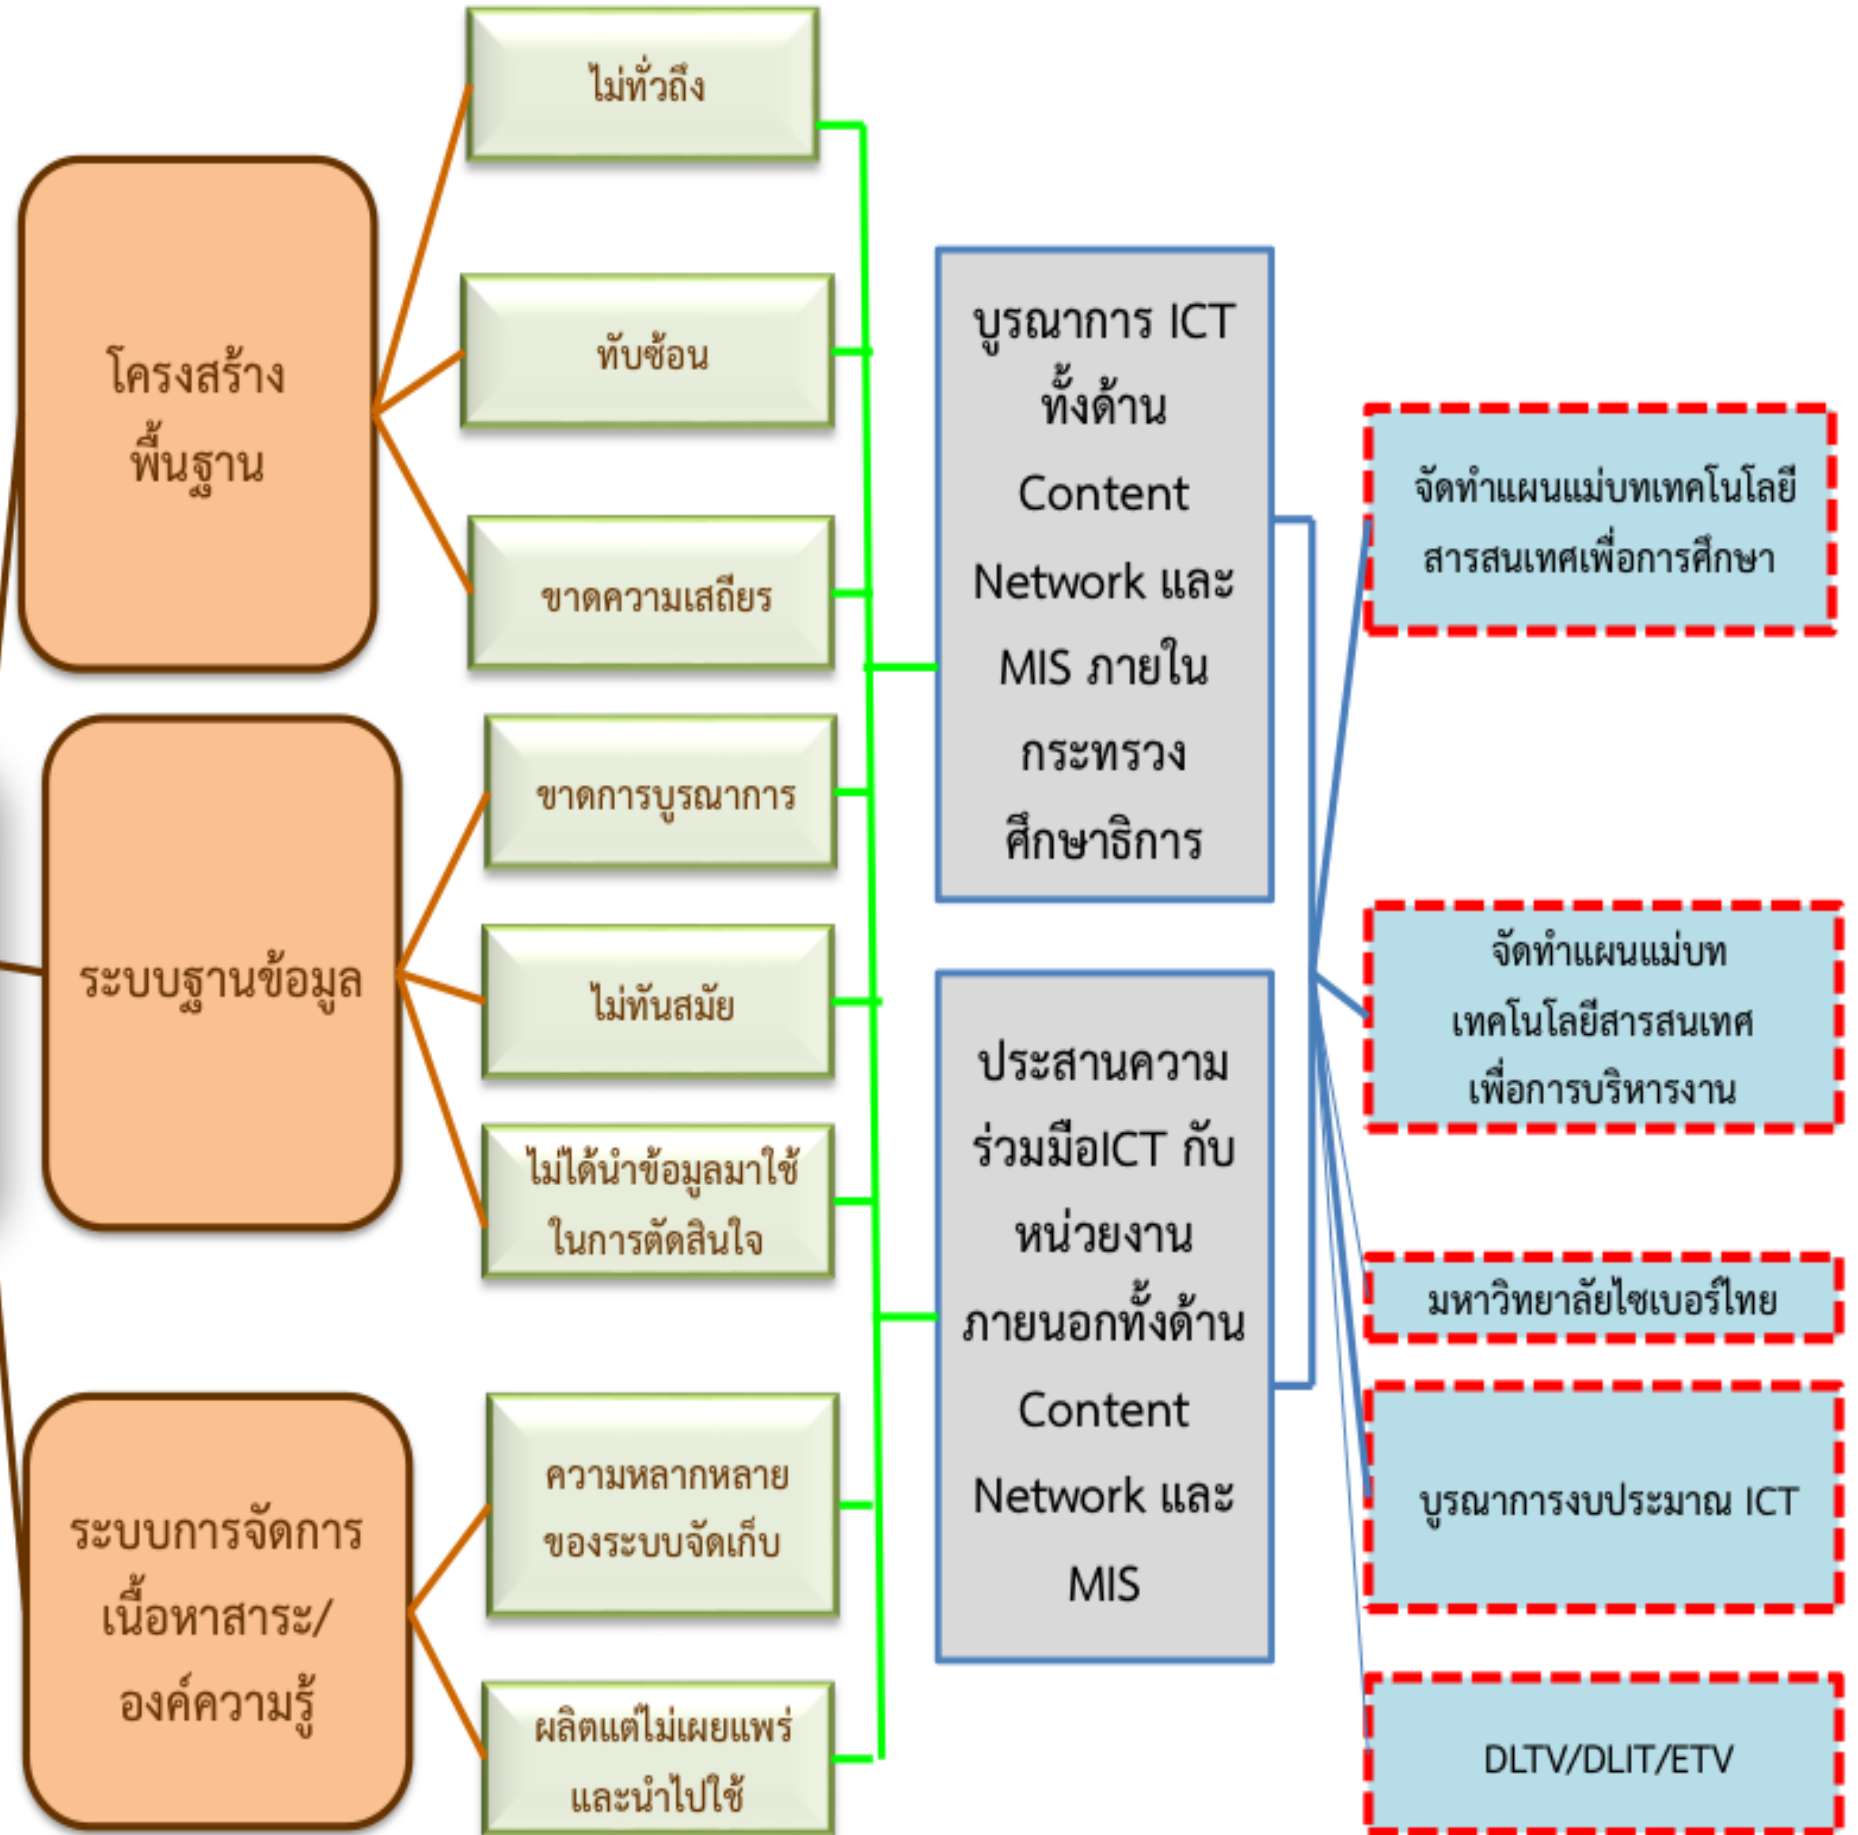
โครงสร้างพื้นฐาน

ไม่ทั่วถึง

ทับซ้อน

ขาดความเสถียร

ระบบฐานข้อมูล

ขาดการบูรณาการ

ไม่ทันสมัย

ไม่ได้นำข้อมูลมาใช้ในการตัดสินใจ

ระบบการจัดการเนื้อหาสาระ/องค์ความรู้

ความหลากหลายของระบบจัดเก็บ

ผลิตแต่ไม่เผยแพร่และนำไปใช้

บูรณาการ ICT ทั้งด้าน Content Network และ MIS ภายในกระทรวงศึกษาธิการ

ประสานความร่วมมือICT กับหน่วยงานภายนอกทั้งด้าน Content Network และ MIS

จัดทำแผนแม่บทเทคโนโลยีสารสนเทศเพื่อการศึกษา

จัดทำแผนแม่บทเทคโนโลยีสารสนเทศเพื่อการบริหารงาน

มหาวิทยาลัยไซเบอร์ไทย

บูรณาการงบประมาณ ICT

DLTV/DLIT/ETV